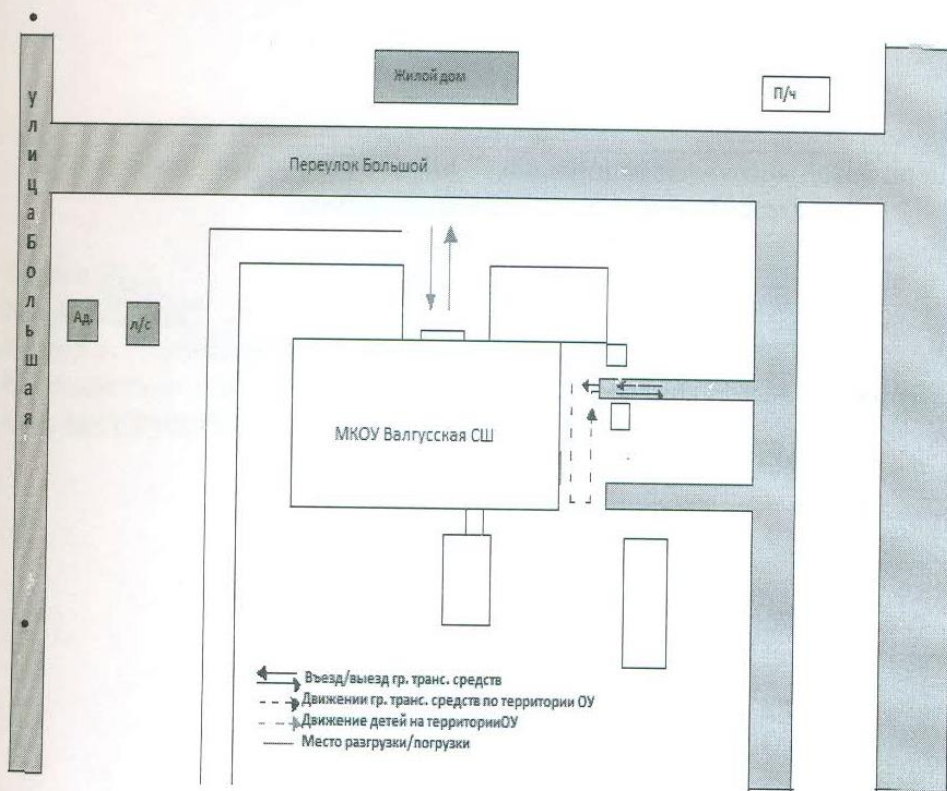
улицаБольшая

Жилой дом

П/ч

Переулок Большой

Ад.

л/с

МКОУ Валгусская СШ

Въезд/выезд гр. транс. средств
Движении гр. транс. средств по территории ОУ
Движение детей на территорииОУ
Место разгрузки/погрузки